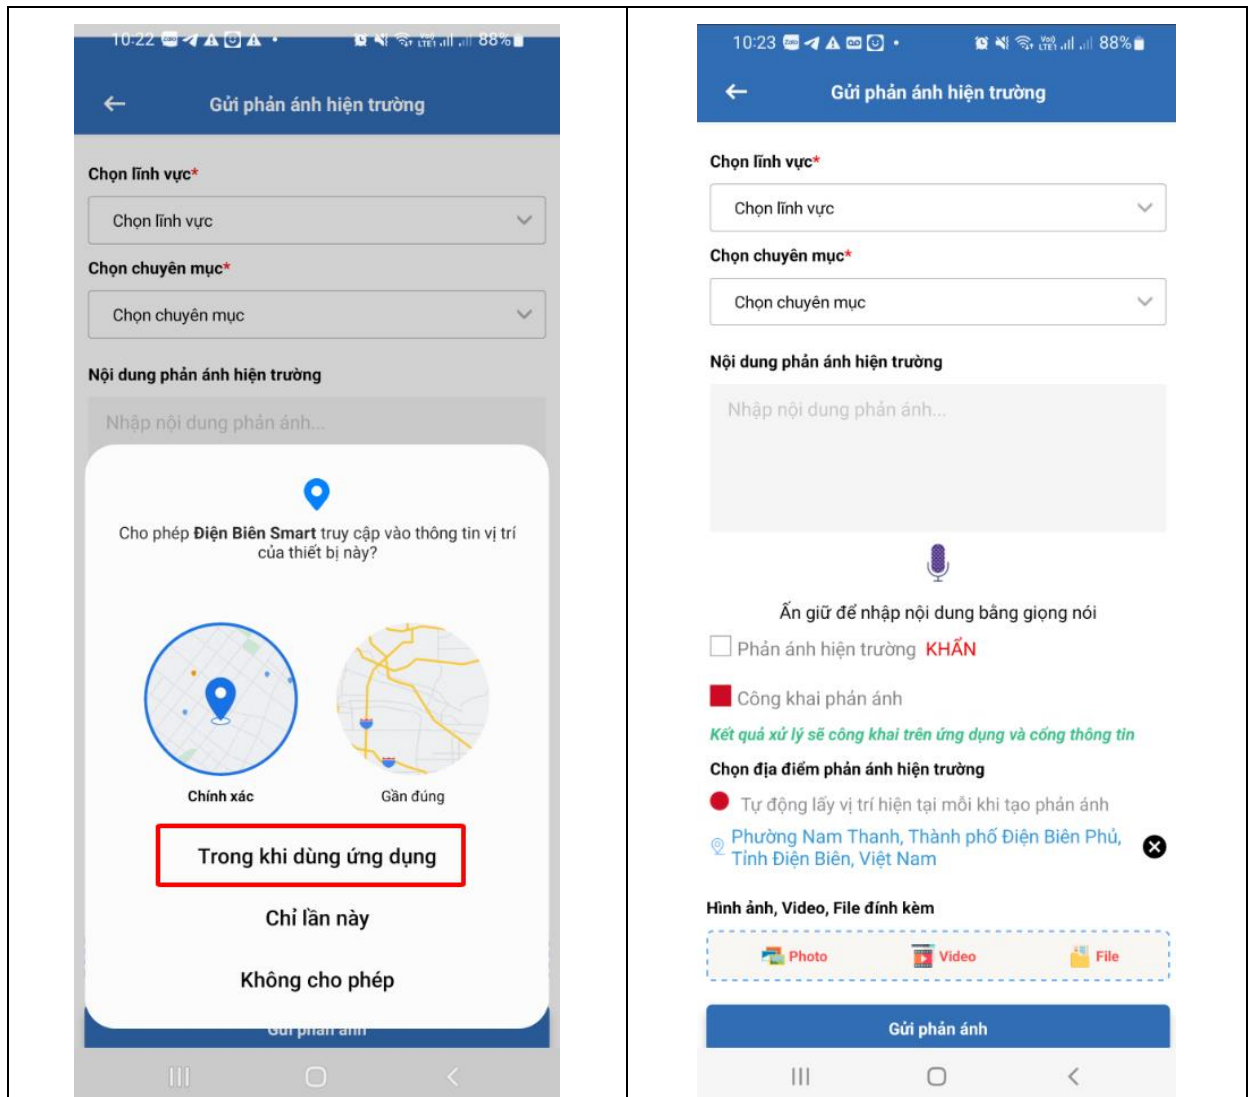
10:22 88%

←

Gửi phản ánh hiện trường

Chọn lĩnh vực*

Chọn lĩnh vực

Chọn chuyên mục*

Chọn chuyên mục

Nội dung phản ánh hiện trường

Nhập nội dung phản ánh...

Cho phép **Điện Biên Smart** truy cập vào thông tin vị trí của thiết bị này?

Chính xác

Gần đúng

Trong khi dùng ứng dụng

Chỉ lần này

Không cho phép

Gửi phản ánh

10:23 88%

←

Gửi phản ánh hiện trường

Chọn lĩnh vực*

Chọn lĩnh vực

Chọn chuyên mục*

Chọn chuyên mục

Nội dung phản ánh hiện trường

Nhập nội dung phản ánh...

Ấn giữ để nhập nội dung bằng giọng nói

Phản ánh hiện trường KHẨN

Công khai phản ánh

Kết quả xử lý sẽ công khai trên ứng dụng và cổng thông tin

Chọn địa điểm phản ánh hiện trường

Tự động lấy vị trí hiện tại mỗi khi tạo phản ánh

Phường Nam Thanh, Thành phố Điện Biên Phủ, Tỉnh Điện Biên, Việt Nam

Hình ảnh, Video, File đính kèm

Photo

Video

File

Gửi phản ánh